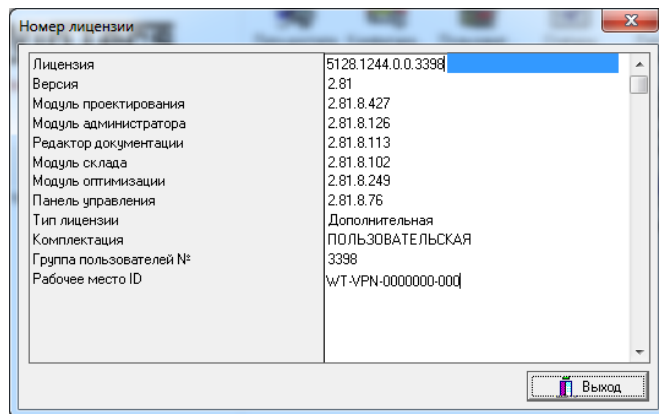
Номер лицензии

| | |
|---|---|
| Лицензия | 5128.1244.0.0.3398 |
| Версия | 2.81 |
| Модуль проектирования | 2.81.8.427 |
| Модуль администратора | 2.81.8.126 |
| Редактор документации | 2.81.8.113 |
| Модуль склада | 2.81.8.102 |
| Модуль оптимизации | 2.81.8.249 |
| Панель управления | 2.81.8.76 |
| Тип лицензии | Дополнительная |
| Комплектация | ПОЛЬЗОВАТЕЛЬСКАЯ |
| Группа пользователей № | 3398 |
| Рабочее место ID | WT-VPN-0000000-000 |

Выход